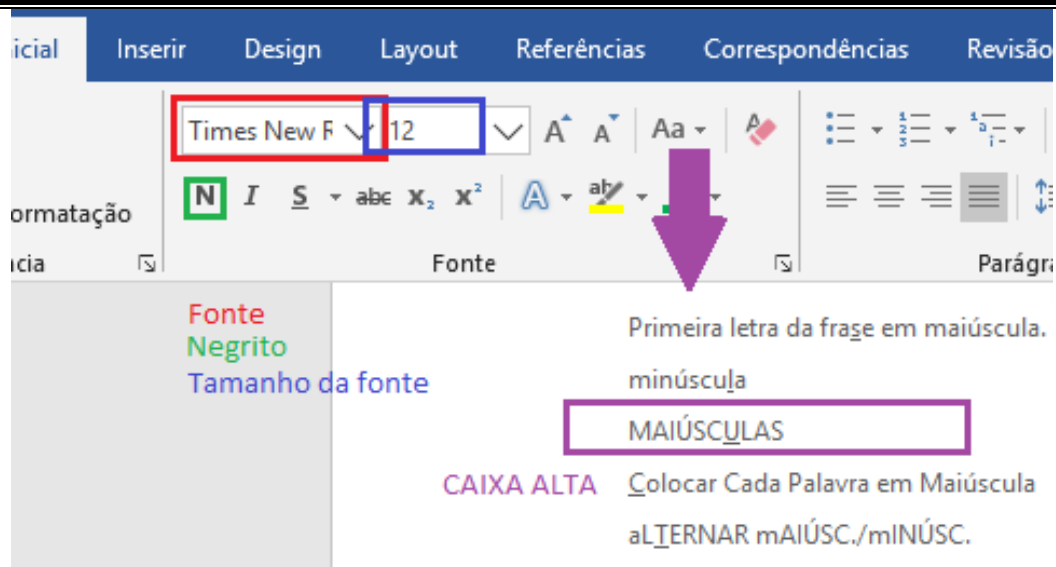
icial Inserir Design Layout Referências Correspondências Revisão

Times New R 12 A A Aa

N I S abc $x_2$ $x^2$

ormatação

ncia Fonte Parágra

Fonte
Negrito
Tamanho da fonte

Primeira letra da frase em maiúscula.
minúscula
MAIÚSCULAS
CAIXA ALTA Colocar Cada Palavra em Maiúscula
aLTERNAR mAIÚSC./mINÚSC.